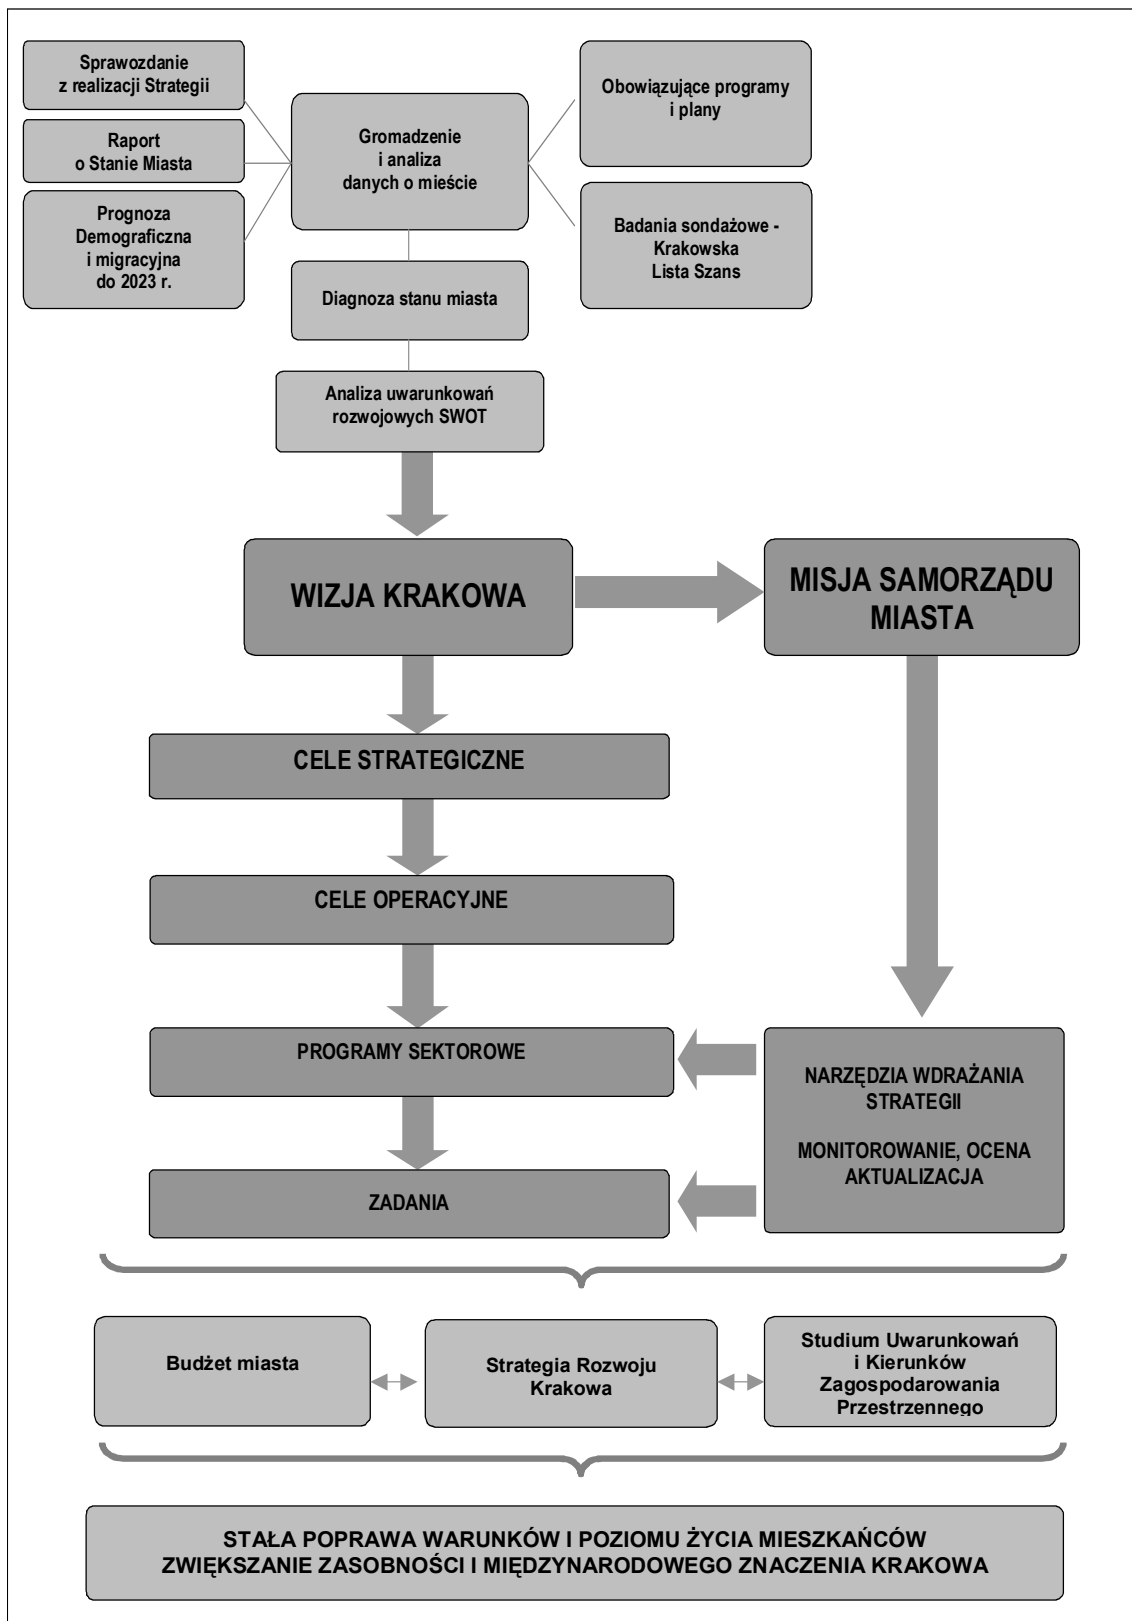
Sprawozdanie z realizacji Strategii

Raport o Stanie Miasta

Prognoza Demograficzna i migracyjna do 2023 r.

Gromadzenie i analiza danych o mieście

Obowiązujące programy i plany

Badania sondażowe - Krakowska Lista Szans

Diagnoza stanu miasta

Analiza uwarunkowań rozwojowych SWOT

WIZJA KRAKOWA

MISJA SAMORZĄDU MIASTA

CELE STRATEGICZNE

CELE OPERACYJNE

PROGRAMY SEKTOROWE

NARZĘDZIA WDRAŻANIA STRATEGII

MONITOROWANIE, OCENA AKTUALIZACJA

ZADANIA

Budżet miasta

Strategia Rozwoju Krakowa

Studium Uwarunkowań i Kierunków Zagospodarowania Przestrzennego

STAŁA POPRAWA WARUNKÓW I POZIOMU ŻYCIA MIESZKAŃCÓW
ZWIĘKSZANIE ZASOBNOŚCI I MIĘDZYNARODOWEGO ZNACZENIA KRAKOWA